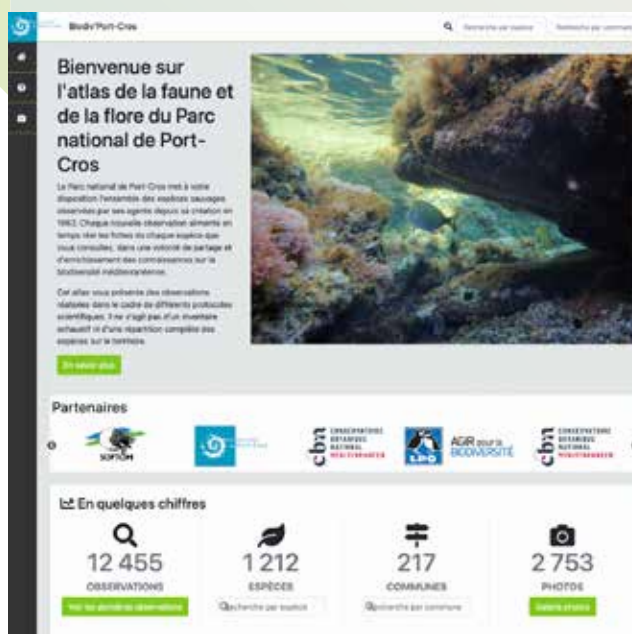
BiodivPort-Cros

Recherche par espèce

Recherche par commune

Bienvenue sur l'atlas de la faune et de la flore du Parc national de Port-Cros

Le Parc national de Port-Cros met à votre disposition l'ensemble des espèces sauvages observées par ses agents depuis sa création en 1963. Chaque nouvelle observation alimente en temps réel les fiches de chaque espèce que vous consultez, dans une volonté de partage et d'enrichissement des connaissances sur la biodiversité méditerranéenne.

Cet atlas vous présente des observations réalisées dans le cadre de différents protocoles scientifiques. Il ne s'agit pas d'un inventaire exhaustif ni d'une répartition complète des espèces sur le territoire.

En savoir plus

Partenaires

SOPTOM

cbn CONSERVATOIRE BOTANIQUE NATIONAL MEDITERRANEEN

LPO

AGIR pour la BIODIVERSITÉ

cbn CONSERVATOIRE BOTANIQUE NATIONAL MEDITERRANEEN

En quelques chiffres

12 455
OBSERVATIONS
Voir les dernières observations

1 212
ESPÈCES
Recherche par espèce

217
COMMUNES
Recherche par commune

2 753
PHOTOS
Galerie photos